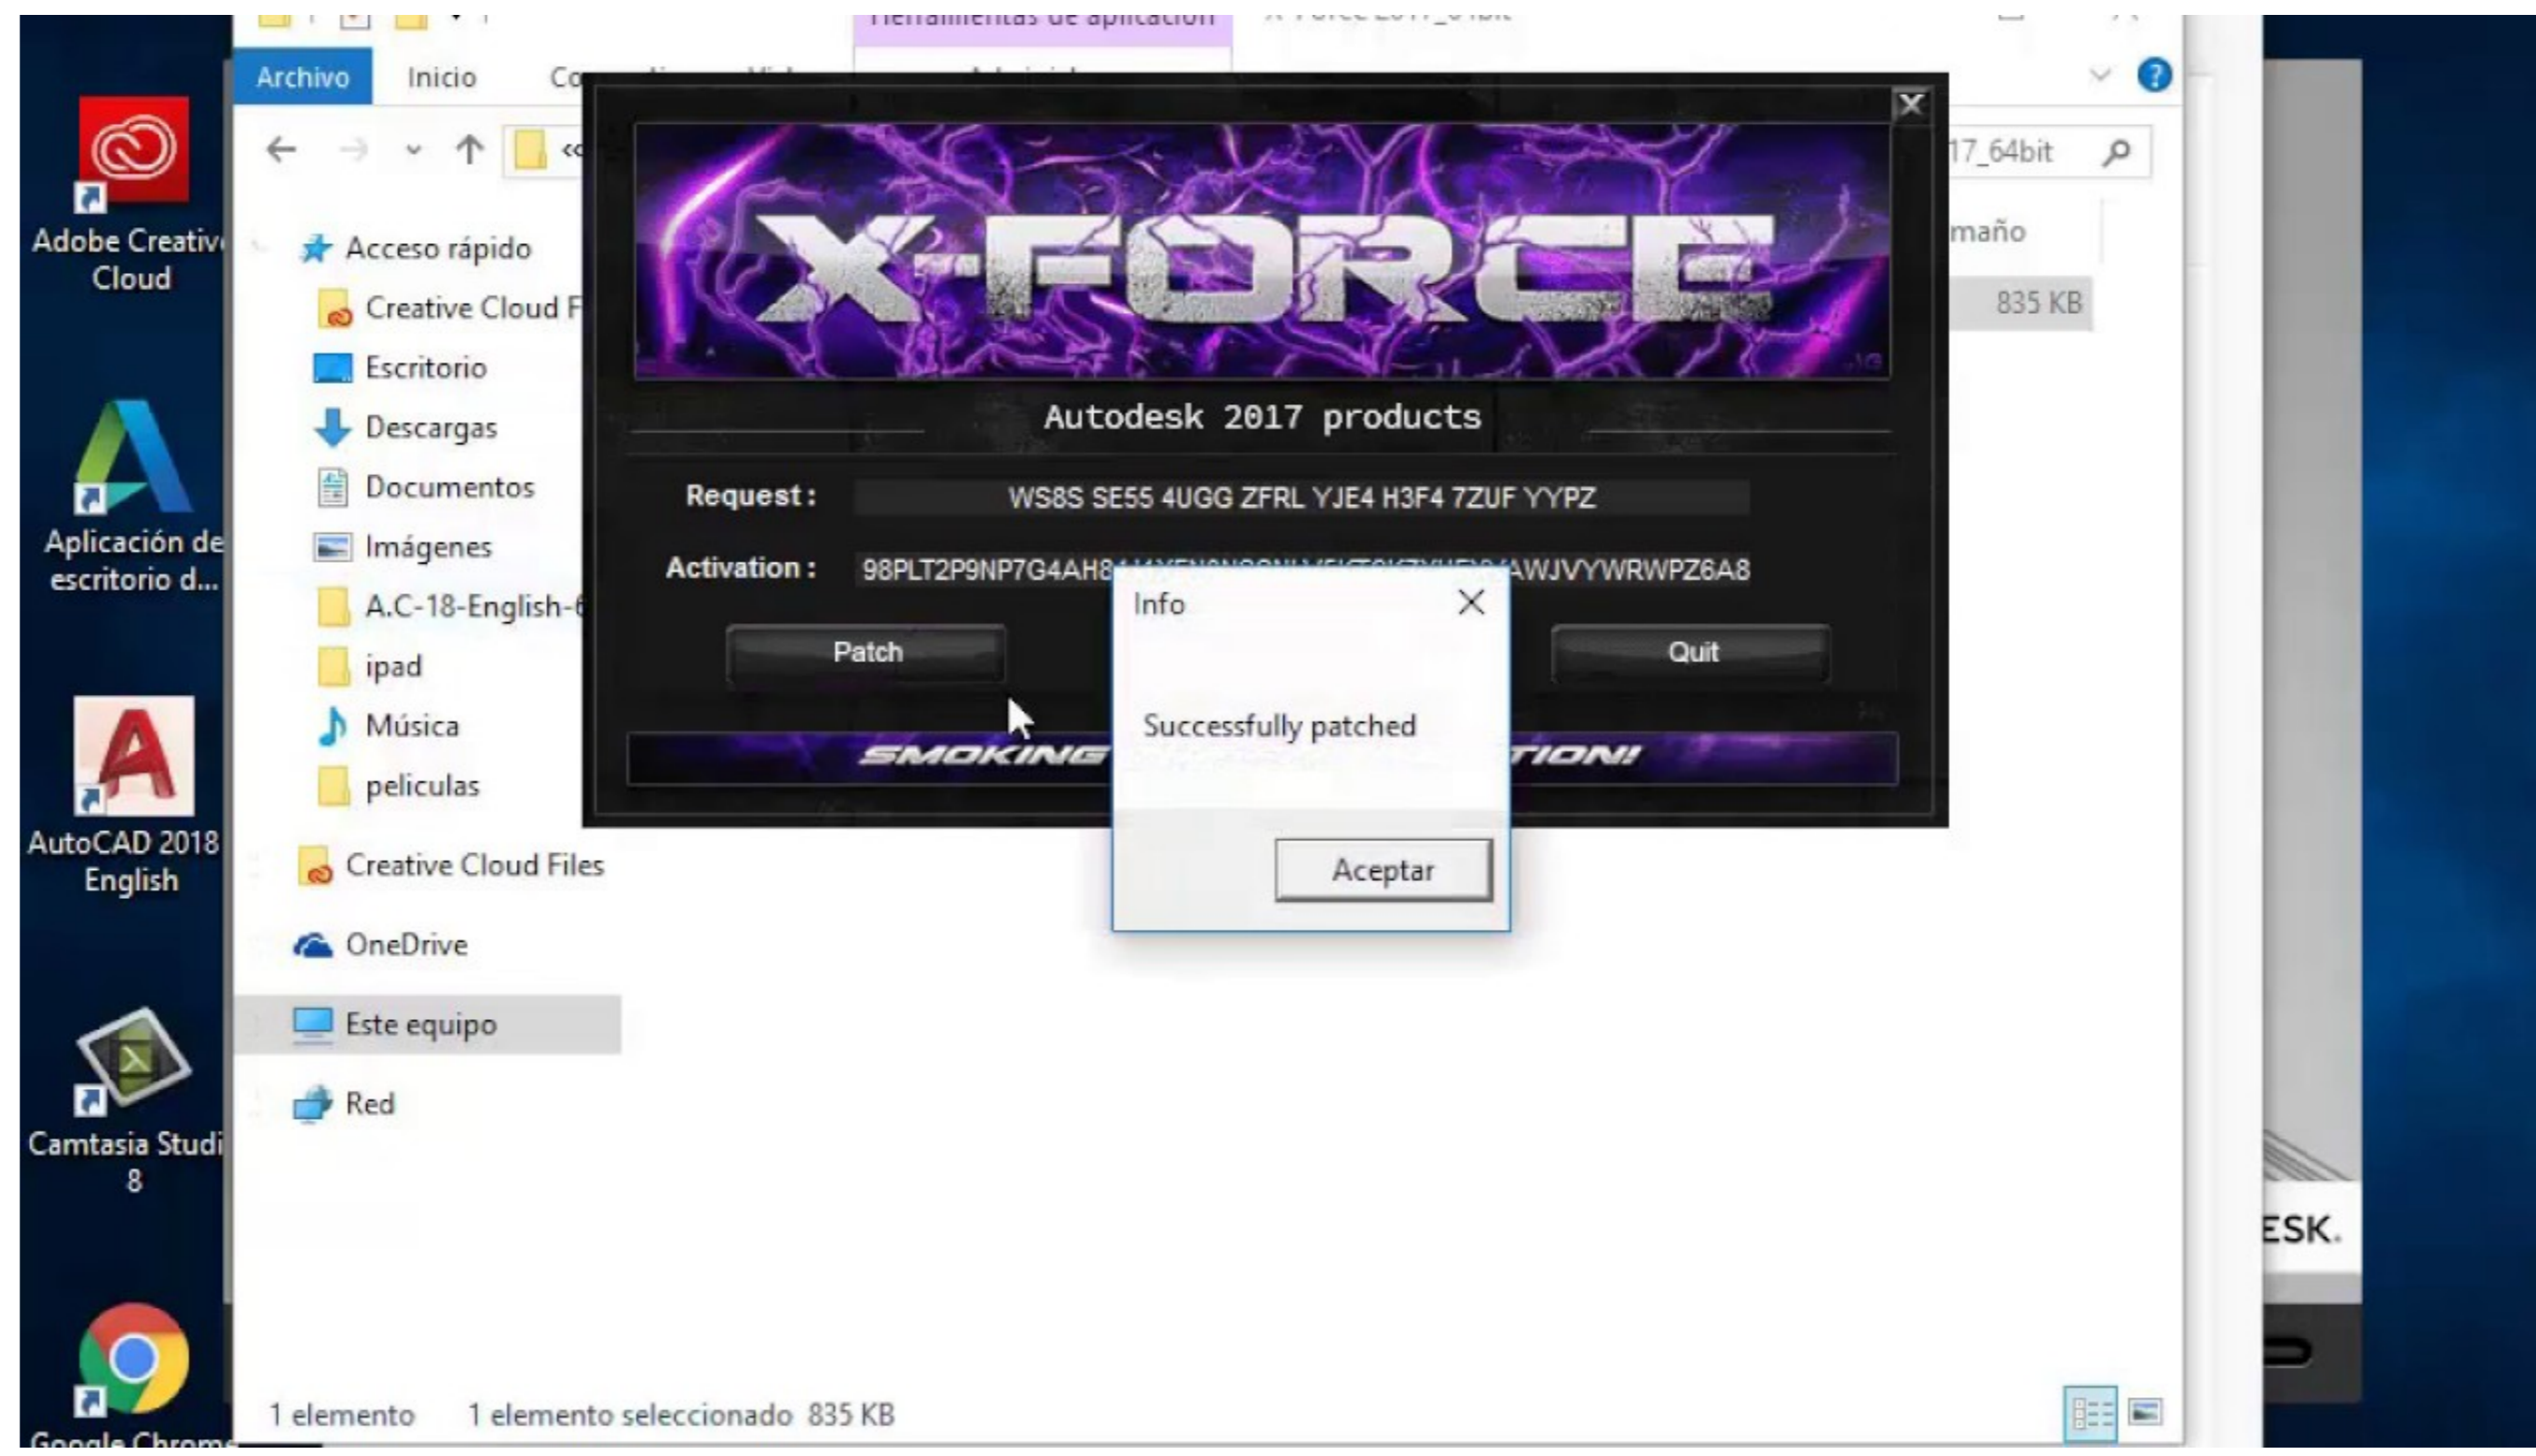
Herramientas de aplicación

Archivo Inicio Co

17_64bit

maño

835 KB

Adobe Creative Cloud

Aplicación de escritorio d...

AutoCAD 2018 English

Camtasia Studi 8

Google Chrome

Acceso rápido
Creative Cloud F
Escritorio
Descargas
Documentos
Imágenes
A.C-18-English-6
ipad
Música
peliculas
Creative Cloud Files
OneDrive
Este equipo
Red

X-FORCE

Autodesk 2017 products

Request : WS8S SE55 4UGG ZFRL YJE4 H3F4 7ZUF YYPZ

Activation : 98PLT2P9NP7G4AH8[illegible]AWJVYWRWPZ6A8

Patch

Quit

SMOKING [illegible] TION!

Info

Successfully patched

Aceptar

ESK.

1 elemento 1 elemento seleccionado 835 KB